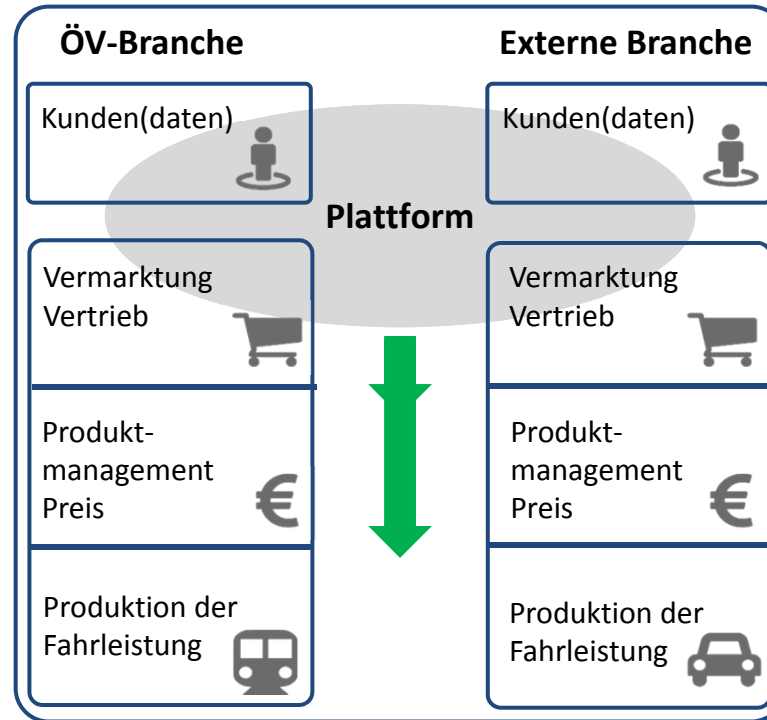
ÖV-Branche

Externe Branche

Kunden(daten)

Kunden(daten)

Plattform

Vermarktung Vertrieb

Vermarktung Vertrieb

Produktmanagement Preis

€

Produktmanagement Preis

€

Produktion der Fahrleistung

Produktion der Fahrleistung